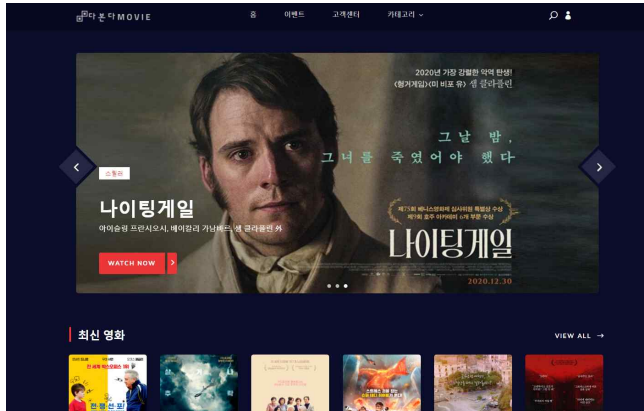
다혼다MOVIE

홈 이벤트 고객센터 카테고리

2020년 가장 강렬한 악역 탄생!
《헝거게임》《미 비포 유》 샘 클라플린

그날 밤,
그녀를 죽였어야 했다

스릴러

나이팅게일

아이슬링 프란시오시, 베이컬리 거넘바르, 샘 클라플린 外

WATCH NOW

제75회 베니스영화제 심사위원 특별상 수상
제11회 호주 아카데미 6개 부문 수상

나이팅게일

2020.12.30

최신 영화

VIEW ALL →